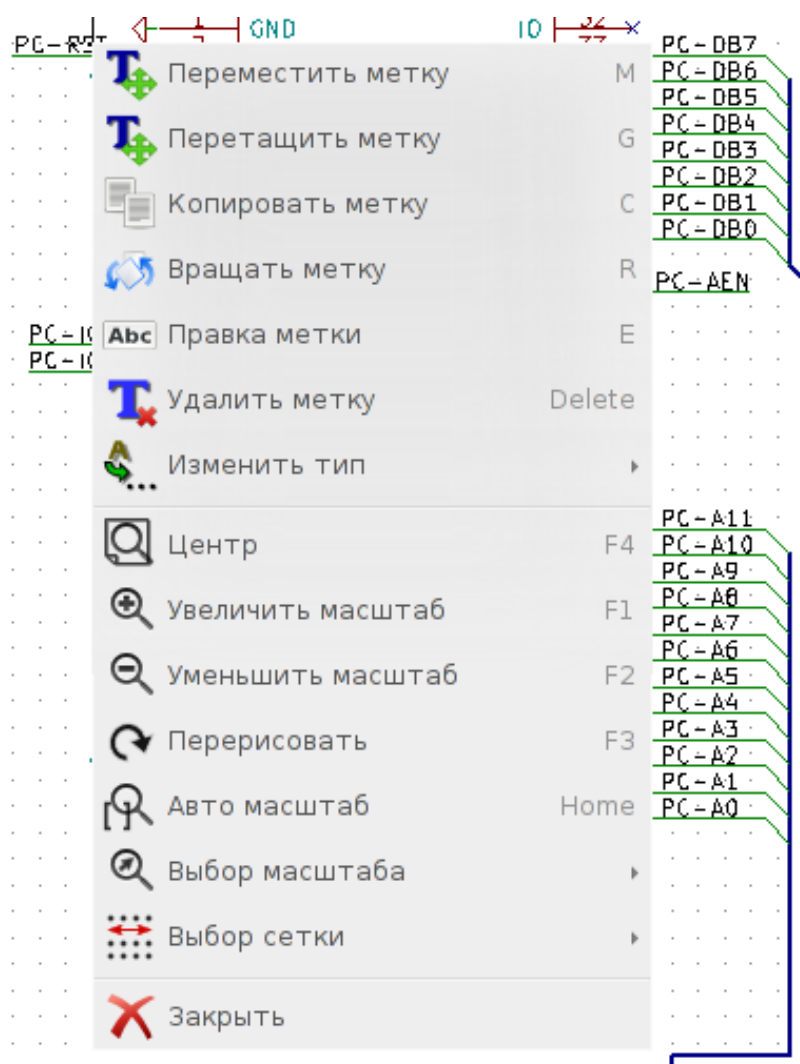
PC-RST
GND
IO
PC-DB7
PC-DB6
PC-DB5
PC-DB4
PC-DB3
PC-DB2
PC-DB1
PC-DB0
PC-AEN
PC-IO
PC-IO

Переместить метку M
Перетащить метку G
Копировать метку C
Вращать метку R
Abc Правка метки E
Удалить метку Delete
Изменить тип
Центр F4
Увеличить масштаб F1
Уменьшить масштаб F2
Перерисовать F3
Авто масштаб Home
Выбор масштаба
Выбор сетки
Закрыть

PC-A11
PC-A10
PC-A9
PC-A8
PC-A7
PC-A6
PC-A5
PC-A4
PC-A3
PC-A2
PC-A1
PC-A0